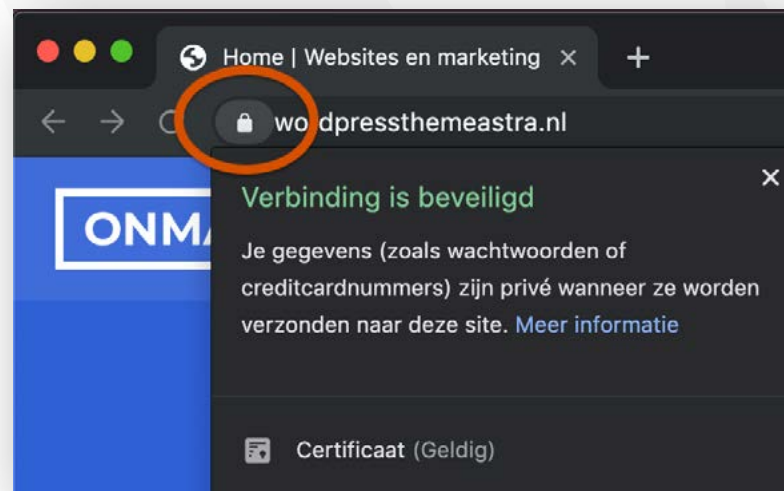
Home | Websites en marketing ×

+

wo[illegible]dpressthemeastra.nl

ONMA

Verbinding is beveiligd

×

Je gegevens (zoals wachtwoorden of creditcardnummers) zijn privé wanneer ze worden verzonden naar deze site. Meer informatie

Certificaat (Geldig)